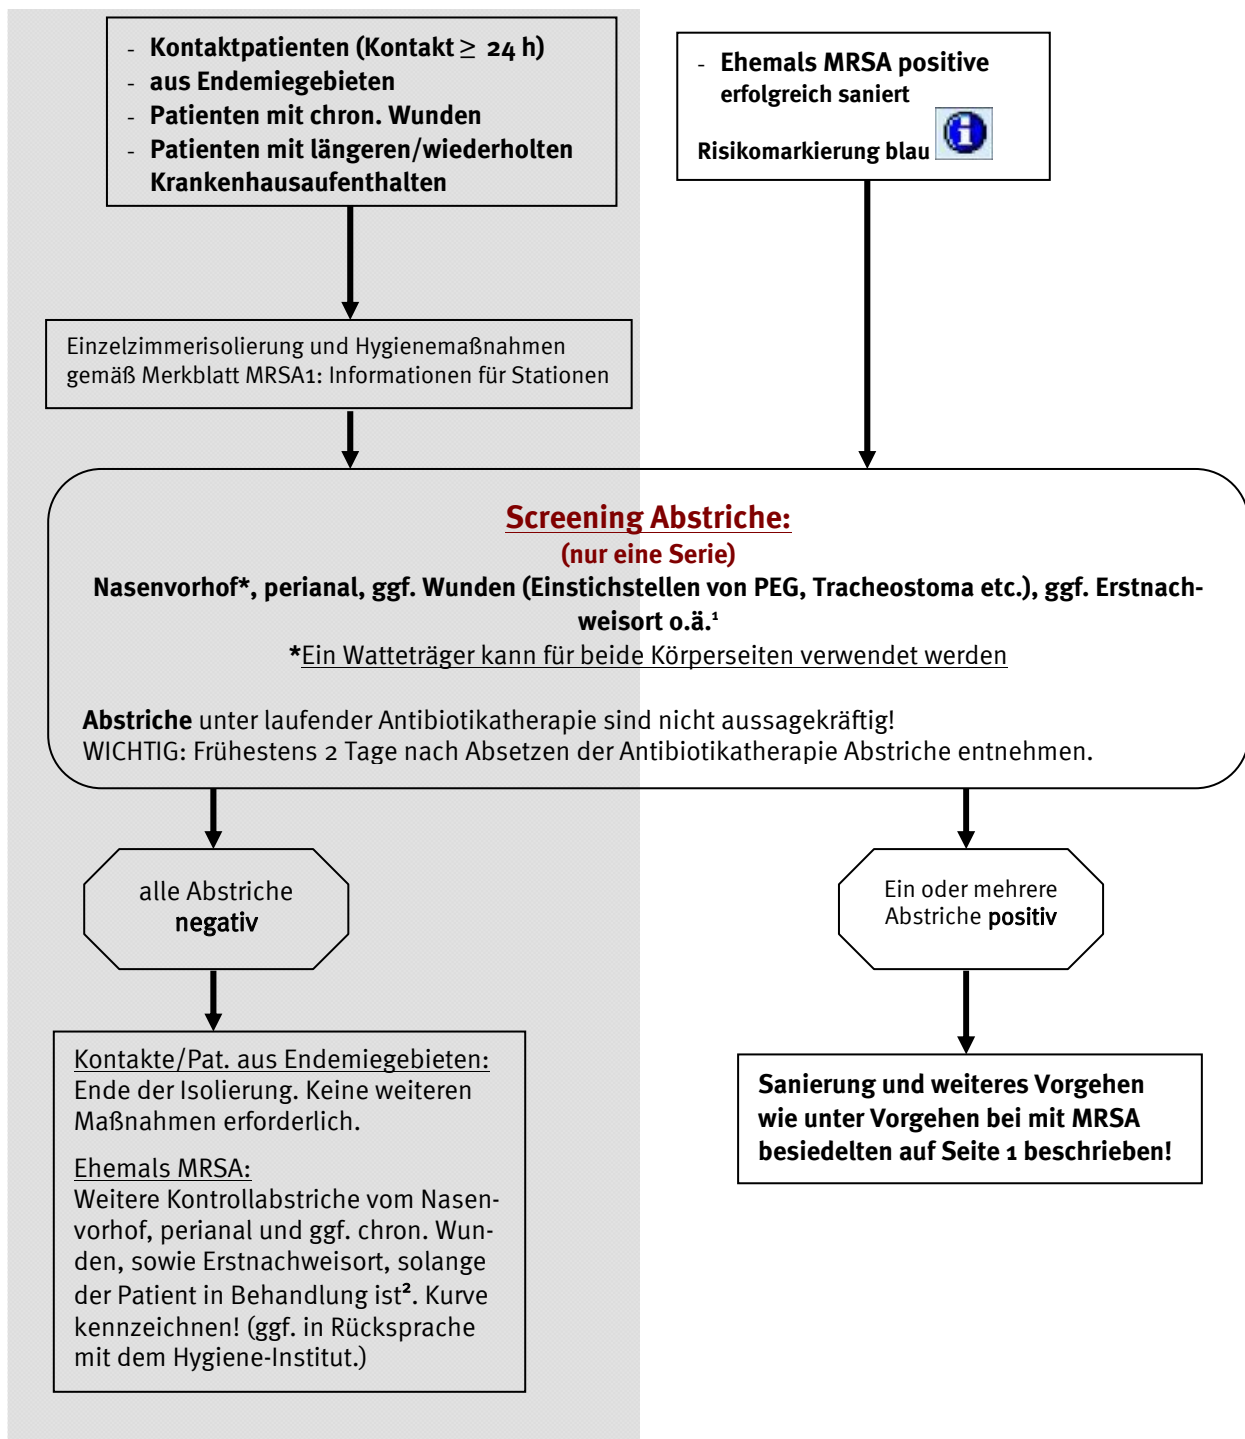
- Kontaktpatienten (Kontakt ≥ 24 h)
- aus Endemiegebieten
- Patienten mit chron. Wunden
- Patienten mit längeren/wiederholten Krankenhausaufenthalten

- Ehemals MRSA positive erfolgreich saniert

Risikomarkierung blau

Einzelzimmerisolierung und Hygienemaßnahmen gemäß Merkblatt MRSA1: Informationen für Stationen

Screening Abstriche:
(nur eine Serie)
Nasenvorhof*, perianal, ggf. Wunden (Einstichstellen von PEG, Tracheostoma etc.), ggf. Erstnachweisort o.ä.$^1$
*Ein Watteträger kann für beide Körperseiten verwendet werden

Abstriche unter laufender Antibiotikatherapie sind nicht aussagekräftig!
WICHTIG: Frühestens 2 Tage nach Absetzen der Antibiotikatherapie Abstriche entnehmen.

alle Abstriche negativ

Ein oder mehrere Abstriche positiv

Kontakte/Pat. aus Endemiegebieten:
Ende der Isolierung. Keine weiteren Maßnahmen erforderlich.

Ehemals MRSA:
Weitere Kontrollabstriche vom Nasenvorhof, perianal und ggf. chron. Wunden, sowie Erstnachweisort, solange der Patient in Behandlung ist$^2$. Kurve kennzeichnen! (ggf. in Rücksprache mit dem Hygiene-Institut.)

Sanierung und weiteres Vorgehen wie unter Vorgehen bei mit MRSA besiedelten auf Seite 1 beschrieben!